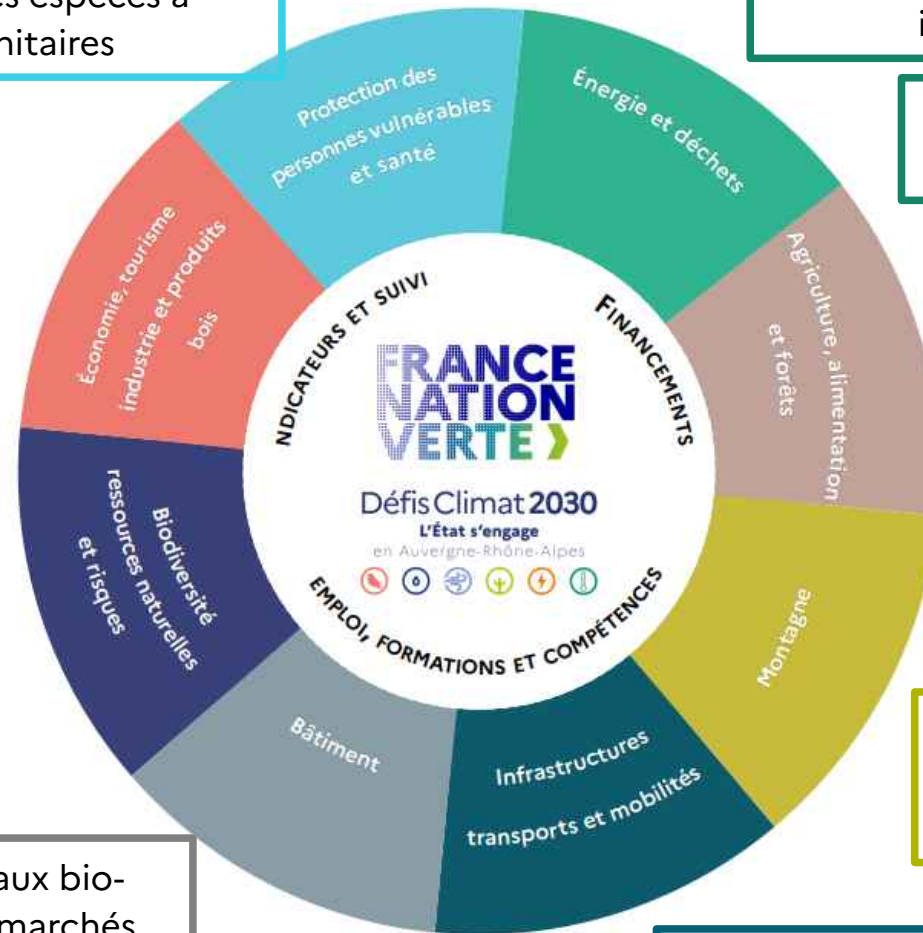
s espèces à
nitaires

i

Protection des personnes vulnérables et santé

Énergie et déchets

Agriculture, alimentation et forêts

Montagne

Infrastructures transports et mobilités

Bâtiment

Biodiversité ressources naturelles et risques

Économie, tourisme industrie et produits bois

NDICATEURS ET SUIVI

FINANCEMENTS

EMPLOI, FORMATIONS ET COMPÉTENCES

FRANCE NATION VERTE

Défis Climat 2030
L'État s'engage
en Auvergne-Rhône-Alpes

aux bio-
marchés